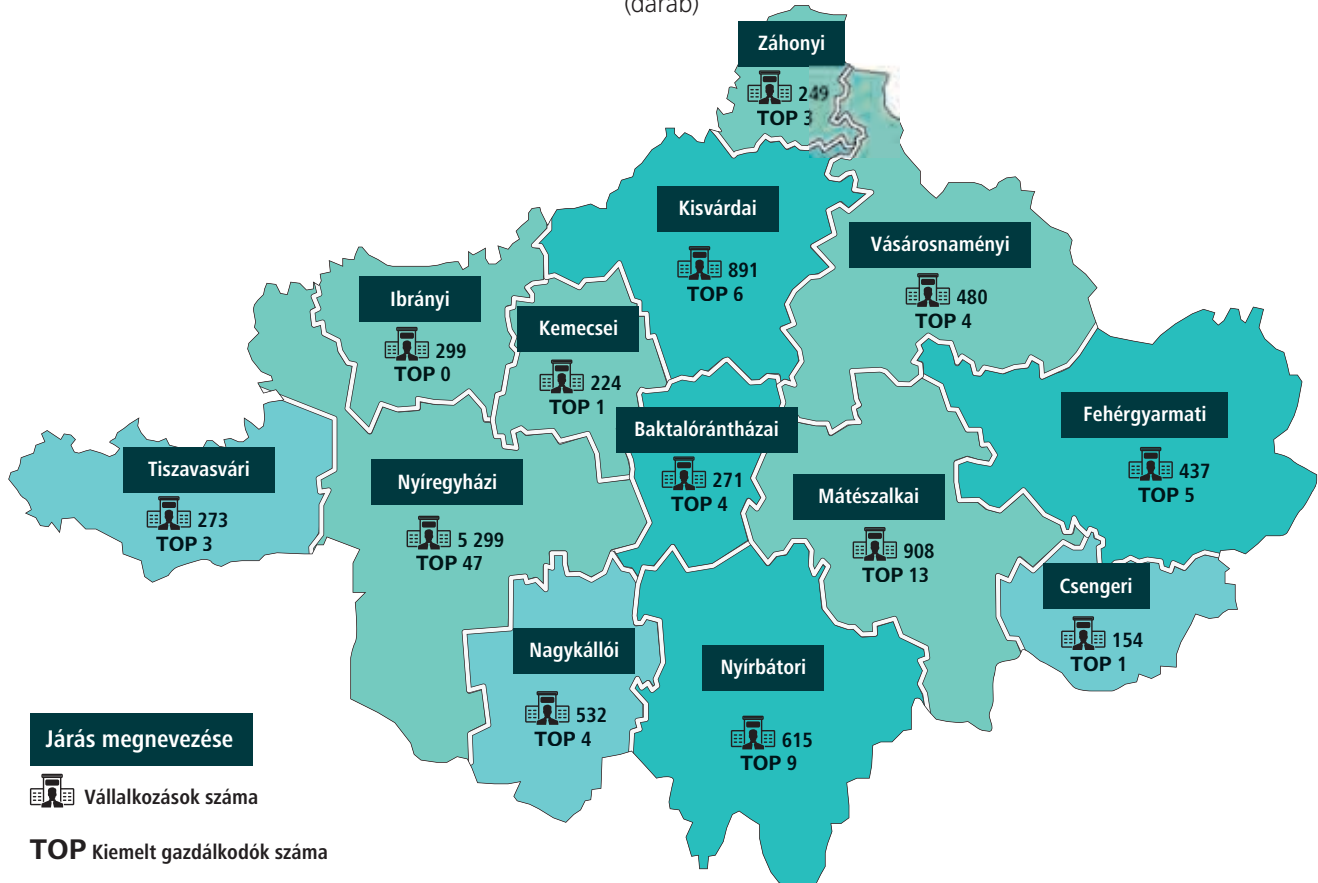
(darab)

Záhonyi
249
TOP 3

Kisvárdai
891
TOP 6

Vásárosnaményi
480
TOP 4

Ibrányi
299
TOP 0

Kemecsei
224
TOP 1

Baktalórántházai
271
TOP 4

Fehérgyarmati
437
TOP 5

Tiszavasvári
273
TOP 3

Nyíregyházi
5 299
TOP 47

Mátészalkai
908
TOP 13

Csengeri
154
TOP 1

Nagykállói
532
TOP 4

Nyírbátori
615
TOP 9

Járás megnevezése

Vállalkozások száma

TOP Kiemelt gazdálkodók száma